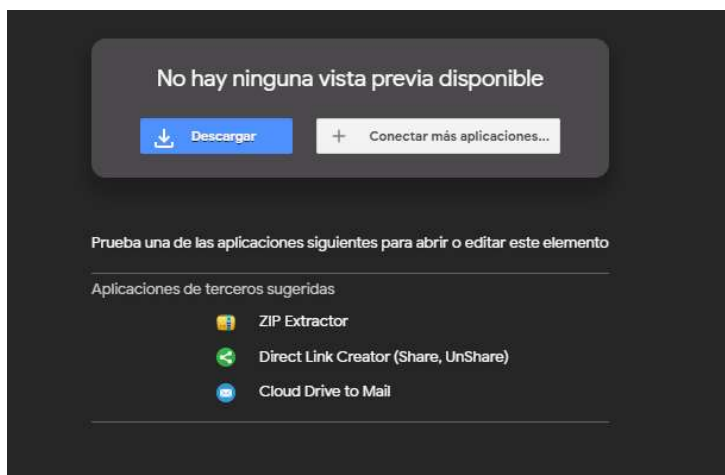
No hay ninguna vista previa disponible

Descargar

Conectar más aplicaciones...

Prueba una de las aplicaciones siguientes para abrir o editar este elemento

Aplicaciones de terceros sugeridas

ZIP Extractor

Direct Link Creator (Share, UnShare)

Cloud Drive to Mail